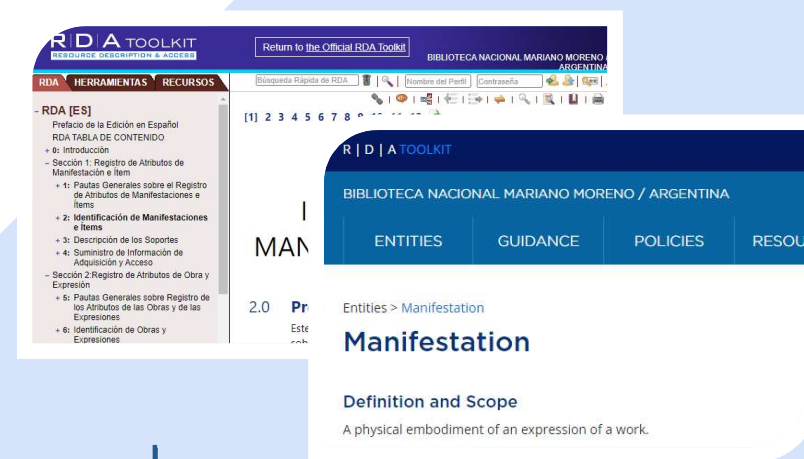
R | D | A TOOLKIT
RESOURCE DESCRIPTION & ACCESS

Return to the Official RDA Toolkit

BIBLIOTECA NACIONAL MARIANO MORENO / ARGENTINA

RDA HERRAMIENTAS RECURSOS

Búsqueda Rápida de RDA

Nombre del Perfil

Contraseña

- RDA [ES]
Prefacio de la Edición en Español
RDA TABLA DE CONTENIDO
+ 0: Introducción
- Sección 1: Registro de Atributos de Manifestación e Ítem
+ 1: Pautas Generales sobre el Registro de Atributos de Manifestaciones e Ítems
+ 2: Identificación de Manifestaciones e Ítems
+ 3: Descripción de los Soportes
+ 4: Suministro de Información de Adquisición y Acceso
- Sección 2:Registro de Atributos de Obra y Expresión
+ 5: Pautas Generales sobre Registro de los Atributos de las Obras y de las Expresiones
+ 6: Identificación de Obras y Expresiones

[1] 2 3 4 5 6 7 8 9 10 11 12

I
MAN

2.0 Pr
Este
sob

R | D | A TOOLKIT

BIBLIOTECA NACIONAL MARIANO MORENO / ARGENTINA

ENTITIES GUIDANCE POLICIES RESOU

Entities > Manifestation

Manifestation

Definition and Scope

A physical embodiment of an expression of a work.